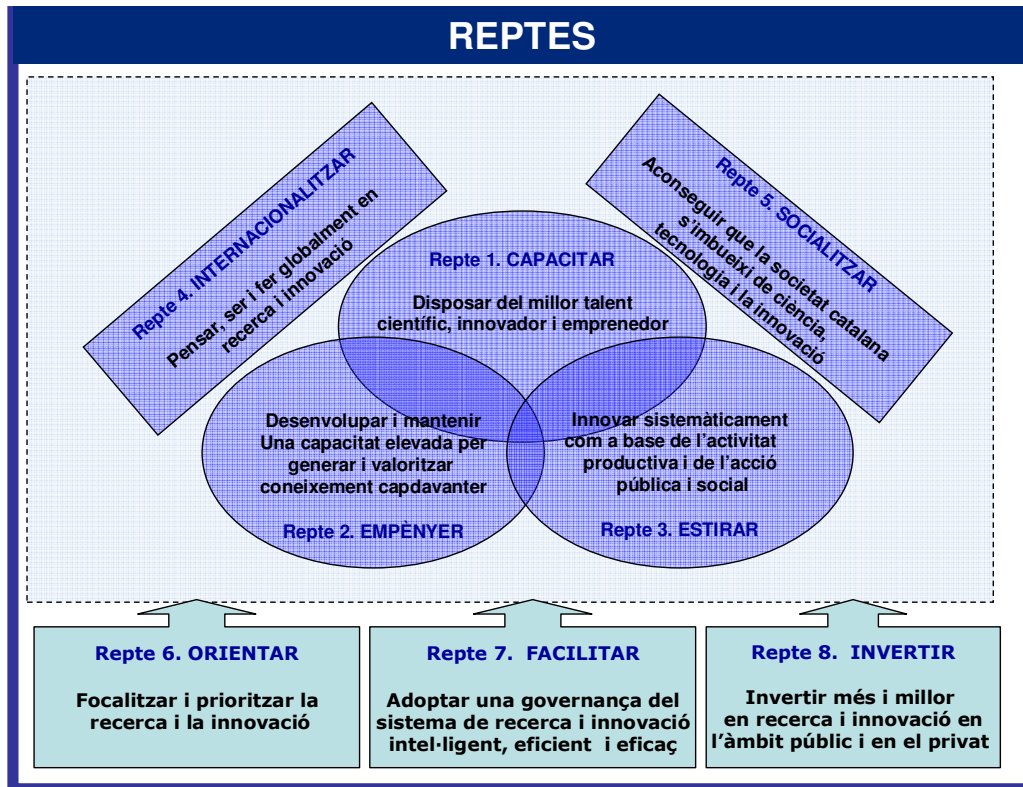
REPTES

Repte 4. INTERNACIONALITZAR

Pensar, ser i fer globalment en recerca i innovació

Repte 5. SOCIALITZAR

Aconseguir que la societat catalana s'imbueixi de ciència, tecnologia i la innovació

Repte 1. CAPACITAR

Disposar del millor talent científic, innovador i emprenedor

Desenvolupar i mantenir Una capacitat elevada per generar i valoritzar coneixement capdavanter

Repte 2. EMPÈNYER

Innovar sistemàticament com a base de l'activitat productiva i de l'acció pública i social

Repte 3. ESTIRAR

Repte 6. ORIENTAR

Focalitzar i prioritzar la recerca i la innovació

Repte 7. FACILITAR

Adoptar una governança del sistema de recerca i innovació intel·ligent, eficient i eficaç

Repte 8. INVERTIR

Invertir més i millor en recerca i innovació en l'àmbit públic i en el privat